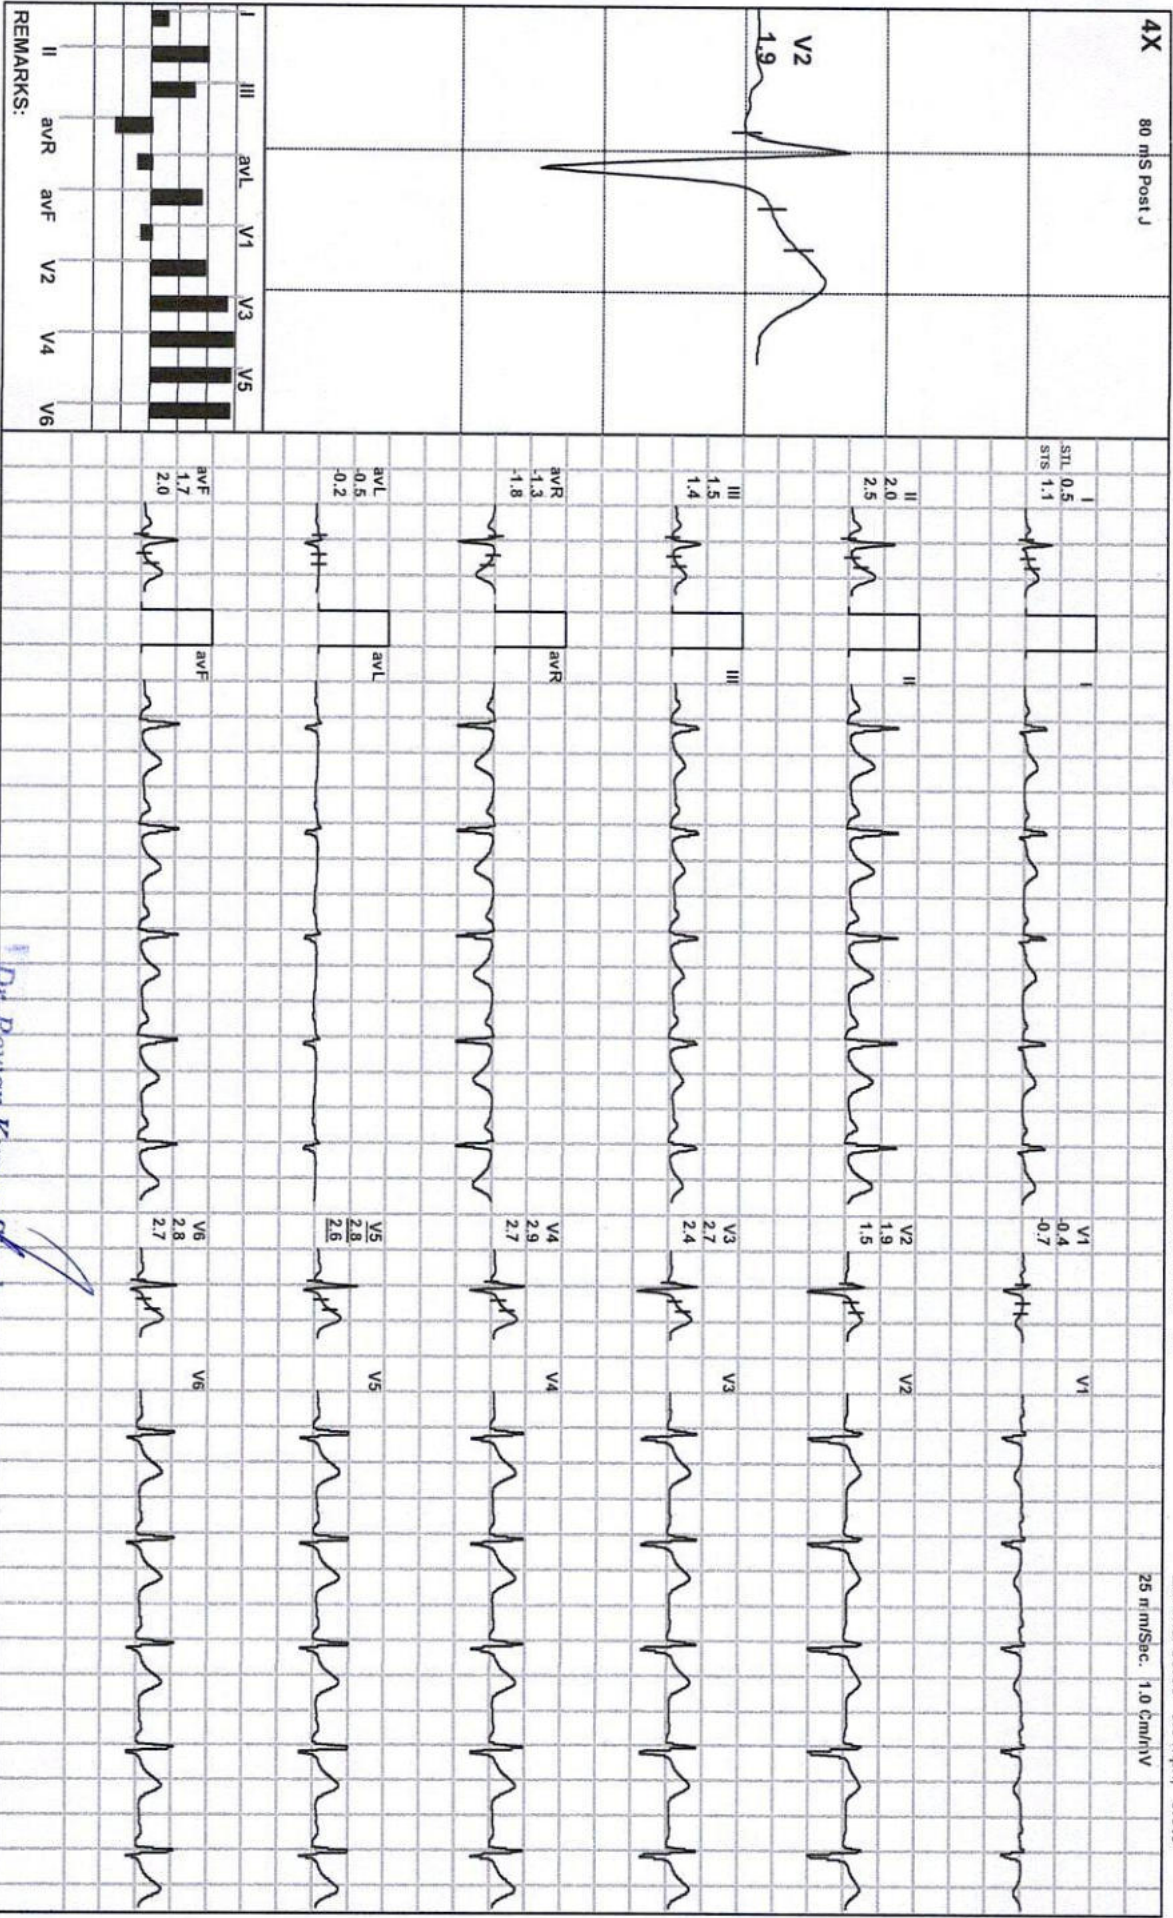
4X

80 mS Post J

V2
1.9

I III avL V1 V3 V5
II avR avF V2 V4 V6

REMARKS:

I
STL 0.5
STS 1.1

II
2.0
2.5

III
1.5
1.4

avR
-1.3
-1.8

avL
-0.5
-0.2

avF
1.7
2.0

I

II

III

avR

avL

avF

V1
0.4
-0.7

V2
1.9
1.5

V3
2.7
2.4

V4
2.9
2.7

V5
2.8
2.6

V6
2.8
2.7

V1

V2

V3

V4

V5

V6

25 m/Sec. 1.0 Cm/mV

Dr. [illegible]